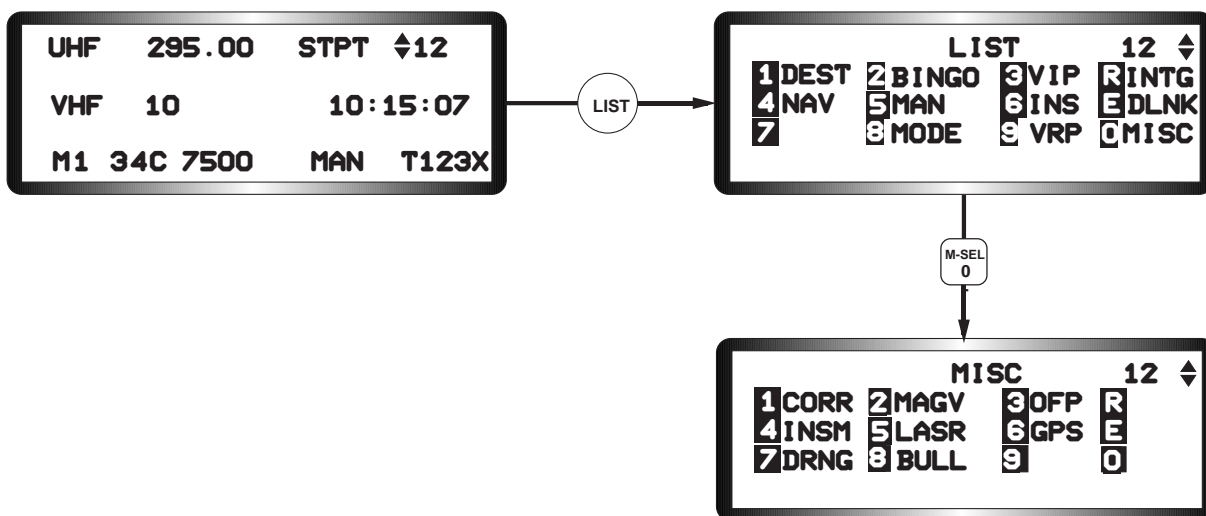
UHF 295.00 STPT ⇕12
VHF 10 10:15:07
M1 34C 7500 MAN T123X

LIST

LIST 12 ⇕
1 DEST 2 BINGO 3 VIP R INTG
4 NAV 5 MAN 6 INS E DLNK
7 8 MODE 9 VRP 0 MISC

M-SEL
0

MISC 12 ⇕
1 CORR 2 MAGV 3 OFP R
4 INSM 5 LASR 6 GPS E
7 DRNG 8 BULL 9 0